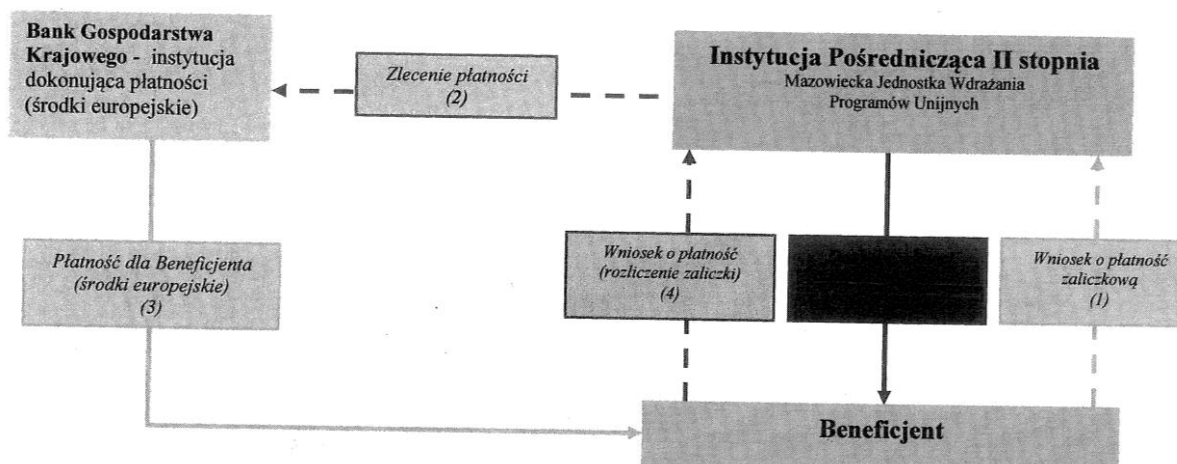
Bank Gospodarstwa Krajowego - instytucja dokonująca płatności (środki europejskie)

Zlecenie płatności (2)

Instytucja Pośrednicząca II stopnia
Mazowiecka Jednostka Wdrażania Programów Unijnych

Płatność dla Beneficjenta (środki europejskie) (3)

Wniosek o płatność (rozliczenie zaliczki) (4)

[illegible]

Wniosek o płatność zaliczkową (1)

Beneficjent